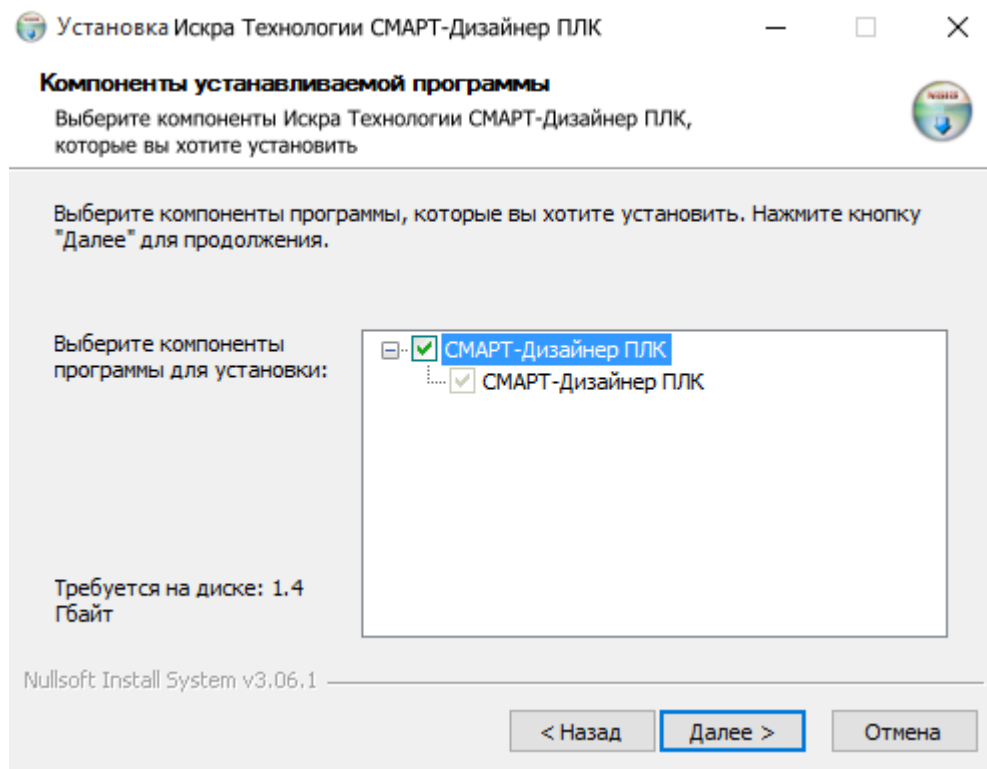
Установка Искра Технологии СМАРТ-Дизайнер ПЛК

Компоненты устанавливаемой программы

Выберите компоненты Искра Технологии СМАРТ-Дизайнер ПЛК, которые вы хотите установить

Выберите компоненты программы, которые вы хотите установить. Нажмите кнопку "Далее" для продолжения.

Выберите компоненты программы для установки:

СМАРТ-Дизайнер ПЛК
СМАРТ-Дизайнер ПЛК

Требуется на диске: 1.4 Гбайт

Nullsoft Install System v3.06.1

< Назад
Далее >
Отмена